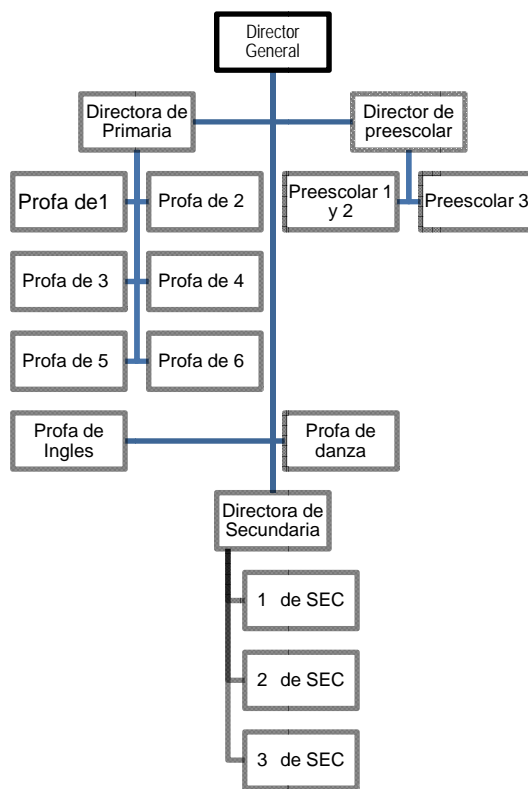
Director General

Directora de Primaria

Director de preescolar

Profa de1

Profa de 2

Preescolar 1 y 2

Preescolar 3

Profa de 3

Profa de 4

Profa de 5

Profa de 6

Profa de Ingles

Profa de danza

Directora de Secundaria

1 de SEC

2 de SEC

3 de SEC